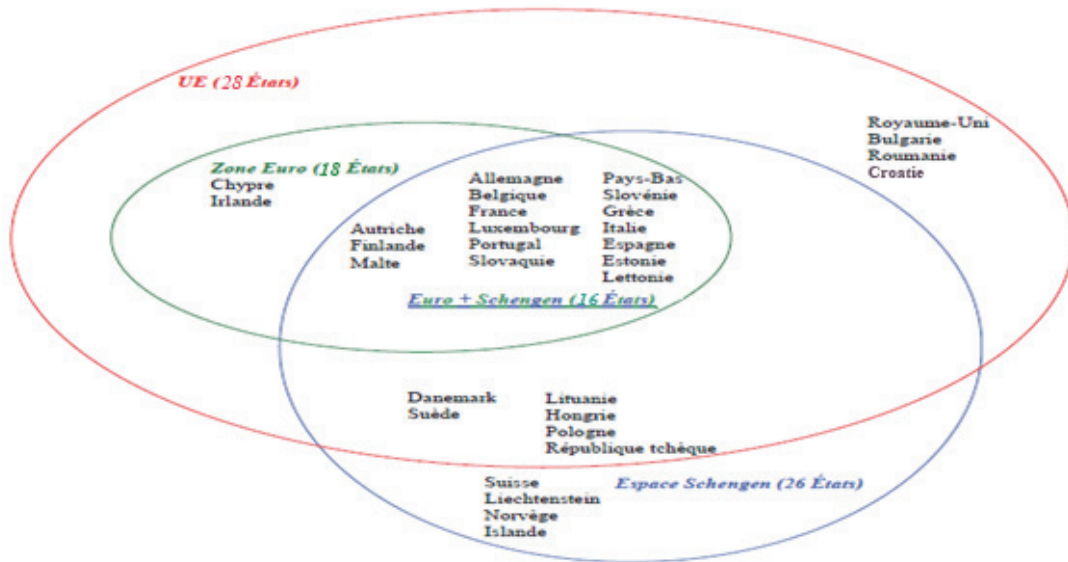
UE (28 États)

Royaume-Uni
Bulgarie
Roumanie
Croatie

Zone Euro (18 États)
Chypre
Irlande

Autriche
Finlande
Malte

Allemagne
Belgique
France
Luxembourg
Portugal
Slovaquie

Pays-Bas
Slovénie
Grèce
Italie
Espagne
Estonie
Lettonie

Euro + Schengen (16 États)

Danemark
Suède

Lituanie
Hongrie
Pologne
République tchèque

Suisse
Liechtenstein
Norvège
Islande

Espace Schengen (26 États)